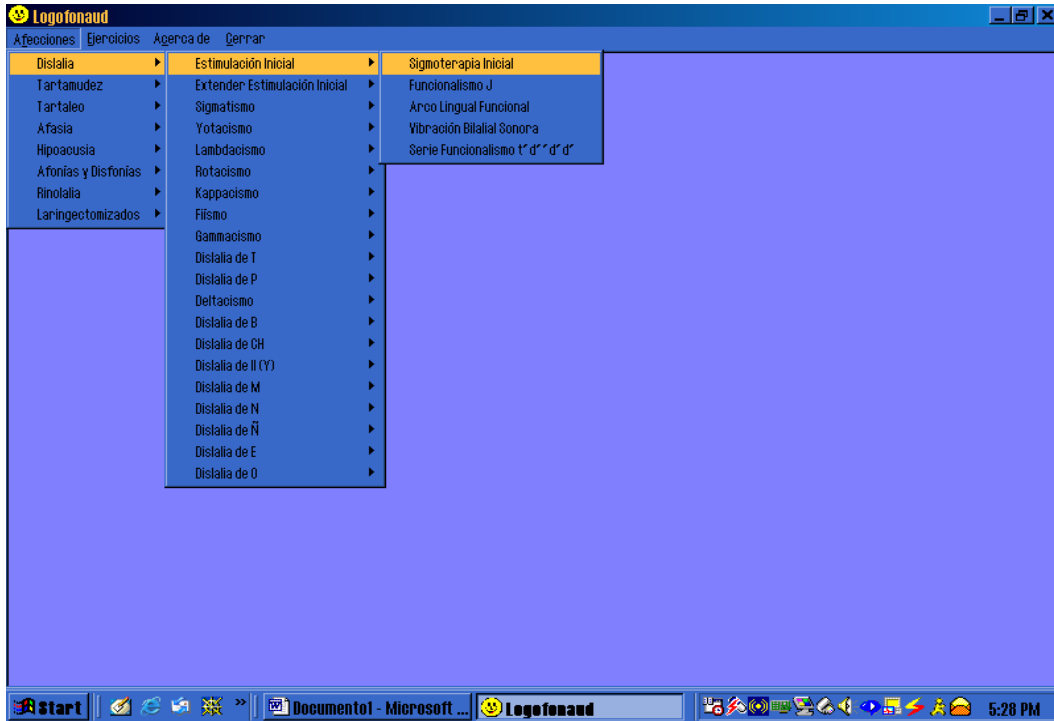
Logofonaud

Afecciones Ejercicios Acerca de Cerrar

Dislalia
Tartamudez
Tartaleo
Afasia
Hipoacusia
Afonías y Disfonías
Rinolalia
Laringectomizados

Estimulación Inicial
Extender Estimulación Inicial
Sigmatismo
Yotacismo
Lambdacismo
Rotacismo
Kappacismo
Fifismo
Gammacismo
Dislalia de T
Dislalia de P
Deltacismo
Dislalia de B
Dislalia de CH
Dislalia de ll (Y)
Dislalia de M
Dislalia de N
Dislalia de Ñ
Dislalia de E
Dislalia de O

Sigmoterapia Inicial
Funcionalismo J
Arco Lingual Funcional
Vibración Bilalial Sonora
Serie Funcionalismo t´d´´d´d´

Start
Documento1 - Microsoft ...
Logofonaud
5:28 PM